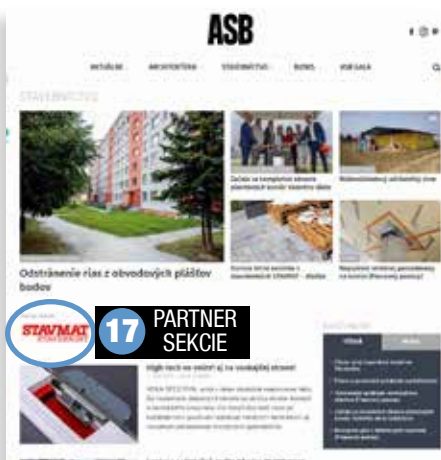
ASB

AKTUÁLNE ARCHITEKTÚRA STAVEBNÍCTVO BIZNIS VIAC O ASB

STAVEBNÍCTVO

Odstránenie rias z obvodových plášťov budov

Začalo sa kompletné obnova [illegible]

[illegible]

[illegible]

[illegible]

STAVMAT

17 PARTNER SEKCIE

High-tech vo vnútri aj na vonkajšej strane!

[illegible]